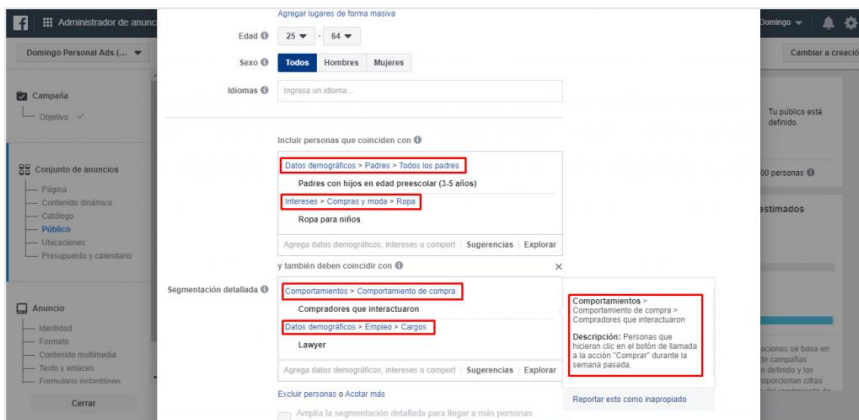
Administrador de anunc

Domingo Personal Ads (...

Campaña

Objetivo

Conjunto de anuncios

Página

Contenido dinámico

Catálogo

Público

Ubicaciones

Presupuesto y calendario

Anuncio

Identidad

Formato

Contenido multimedia

Texto y enlaces

Formulario instantáneo

Cerrar

Agregar lugares de forma masiva

Edad 25 - 64

Sexo Todos Hombres Mujeres

Idiomas Ingresa un idioma...

Incluir personas que coinciden con

Datos demográficos > Padres > Todos los padres

Padres con hijos en edad preescolar (3-5 años)

Intereses > Compras y moda > Ropa

Ropa para niños

Agrega datos demográficos, intereses o comport | Sugerencias | Explorar

Segmentación detallada

y también deben coincidir con

Comportamientos > Comportamiento de compra

Compradores que interactuaron

Datos demográficos > Empleo > Cargos

Lawyer

Agrega datos demográficos, intereses o comport | Sugerencias | Explorar

Excluir personas o Acotar más

Amplía la segmentación detallada para llegar a más personas

Comportamientos > Comportamiento de compra > Compradores que interactuaron

Descripción: Personas que hicieron clic en el botón de llamada a la acción "Comprar" durante la semana pasada.

Reportar esto como inapropiado

Domingo

Cambiar a creació

Tu público está definido.

00 personas

estimados

aciones se basa en de campañas definido y los porcionan cifras